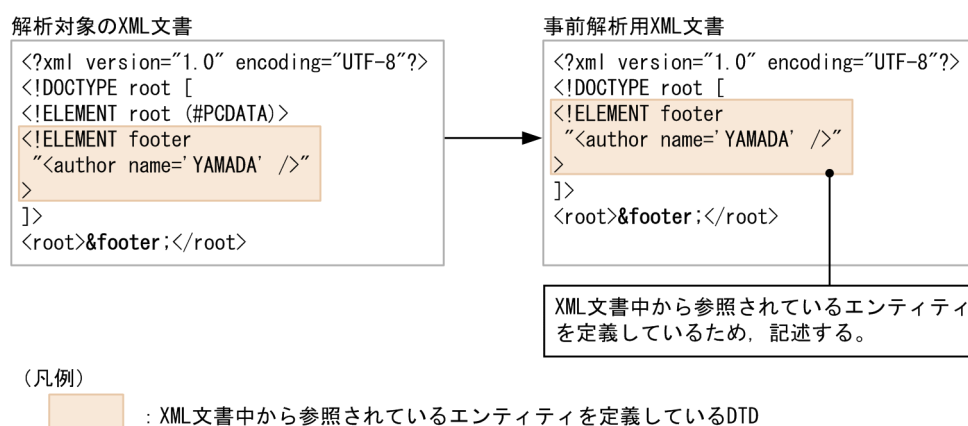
解析対象のXML文書

<?xml version="1.0" encoding="UTF-8"?>
<!DOCTYPE root [
<!ELEMENT root (#PCDATA)>
<!ELEMENT footer
"<author name='YAMADA' />"
>
]>
<root>&footer;</root>

事前解析用XML文書

<?xml version="1.0" encoding="UTF-8"?>
<!DOCTYPE root [
<!ELEMENT footer
"<author name='YAMADA' />"
>
]>
<root>&footer;</root>

XML文書中から参照されているエンティティを定義しているため，記述する。

（凡例）

：XML文書中から参照されているエンティティを定義しているDTD